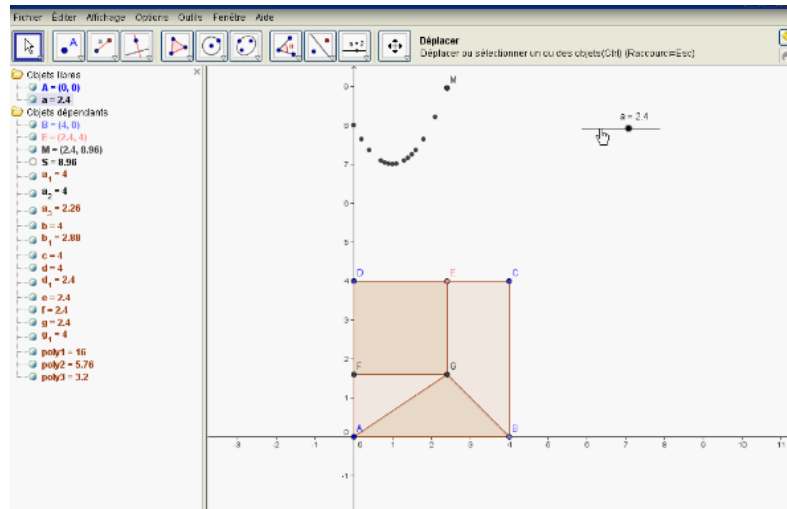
Fichier Éditer Affichage Options Outils Fenêtre Aide

a = 2

Déplacer
Déplacer ou sélectionner un ou des objets(Ctrl) (Raccourci=Esc)

Objets libres
A = (0, 0)
a = 2.4
Objets dépendants
B = (4, 0)
E = (2.4, 4)
M = (2.4, 8.96)
S = 8.96
$a_1$ = 4
$a_2$ = 4
$a_3$ = 2.26
b = 4
$b_1$ = 2.88
c = 4
d = 4
$d_1$ = 2.4
e = 2.4
f = 2.4
g = 2.4
$g_1$ = 4
poly1 = 16
poly2 = 5.76
poly3 = 3.2

M
a = 2.4
9
8
7
6
5
4
3
2
1
0
-1
D
E
C
F
G
A
B
-3
-2
-1
0
1
2
3
4
5
6
7
8
9
10
11